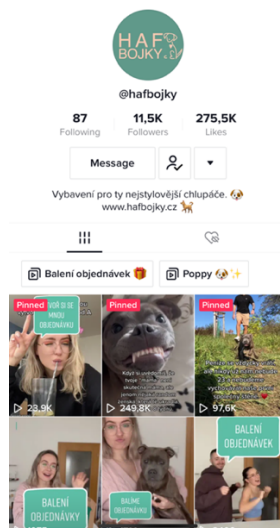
HAF BOJKY

@hafbojky

87
Following

11,5K
Followers

275,5K
Likes

Message

Vybavení pro ty nejstylovější chlupáče. 🐶
www.hafbojky.cz 🐕

Balení objednávek 🎁

Poppy 🐶✨

Pinned
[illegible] SE MNOU OBJEDNÁVKU
23.9K

Pinned
Když si uvědomíš že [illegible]
249.8K

Pinned
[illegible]
97.6K

BALENÍ OBJEDNÁVKY

BALÍME OBJEDNÁVKU

BALENÍ OBJEDNÁVEK